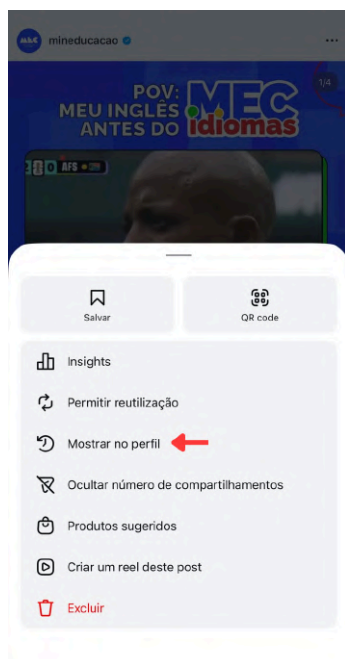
mineducacao

1/4

POV:
MEU INGLÊS
ANTES DO MEC idiomas

3 0 AFS

Salvar

QR code

Insights

Permitir reutilização

Mostrar no perfil

Ocultar número de compartilhamentos

Produtos sugeridos

Criar um reel deste post

Excluir